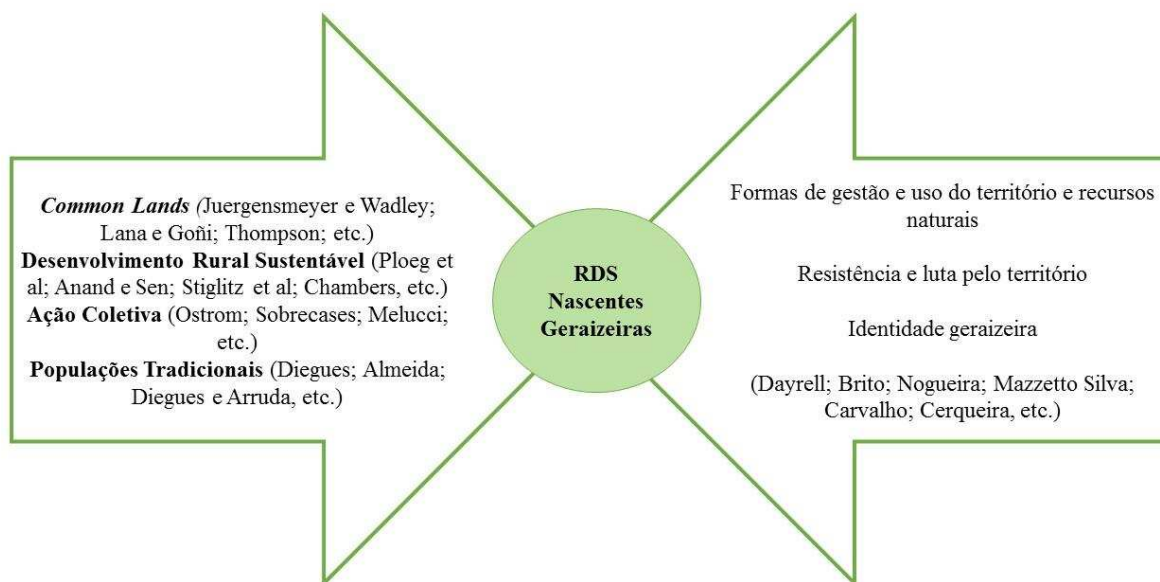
*Common Lands (*Juergensmeyer e Wadley; Lana e Goñi; Thompson; etc.)
**Desenvolvimento Rural Sustentável** (Ploeg et al; Anand e Sen; Stiglitz et al; Chambers, etc.)
**Ação Coletiva** (Ostrom; Sobrecases; Melucci; etc.)
**Populações Tradicionais** (Diegues; Almeida; Diegues e Arruda, etc.)

**RDS Nascentes Geraizeiras**

Formas de gestão e uso do território e recursos naturais

Resistência e luta pelo território

Identidade geraizeira

(Dayrell; Brito; Nogueira; Mazzetto Silva; Carvalho; Cerqueira, etc.)